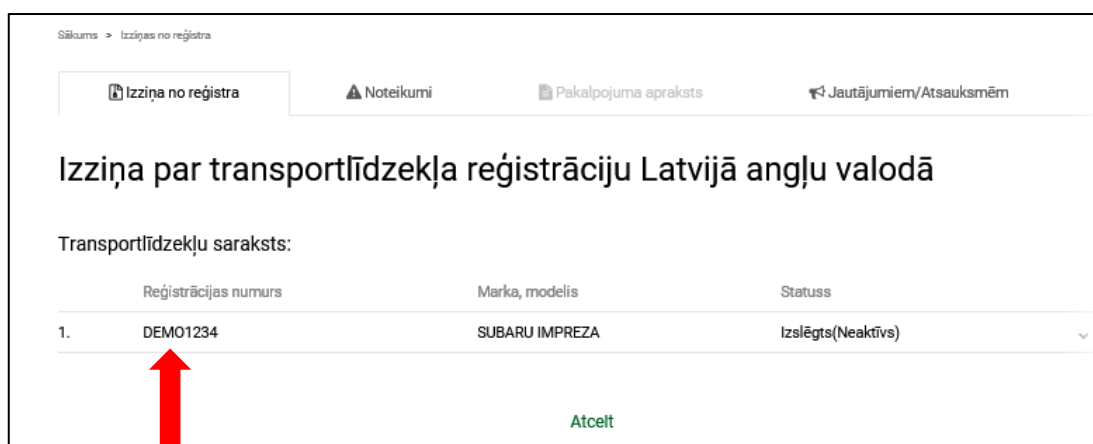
Sākums > Izziņas no reģistra

Izziņa no reģistra | Noteikumi | Pakalpojuma apraksts | Jautājumiem/Atsauksmēm

Izziņa par transportlīdzekļa reģistrāciju Latvijā angļu valodā

Transportlīdzekļu saraksts:

| | Reģistrācijas numurs | Marka, modelis | Statuss |
|---|---|---|---|
| 1. | DEMO1234 | SUBARU IMPREZA | Izslēgts(Neaktīvs) |

Atcelt